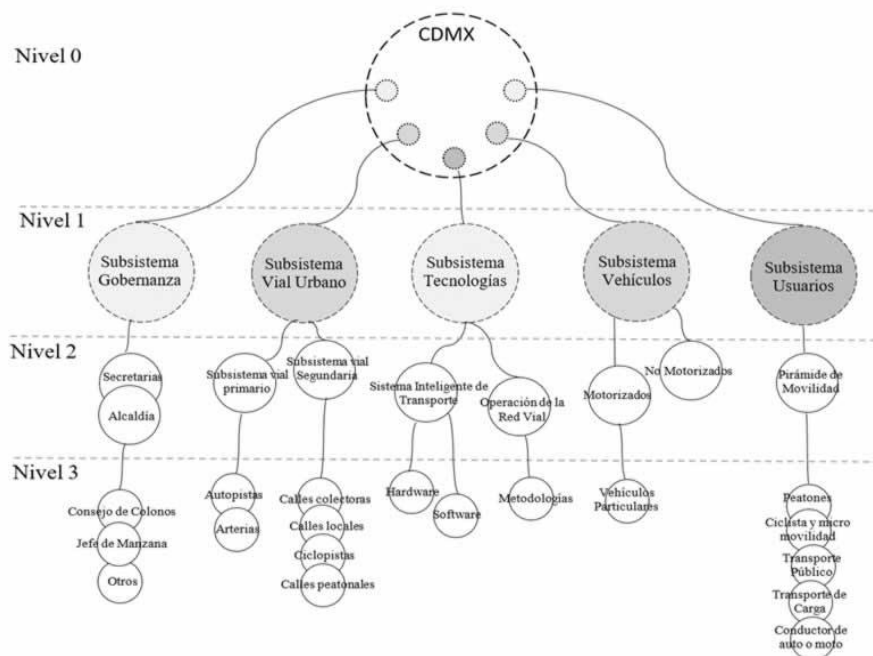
Nivel 0

CDMX

Nivel 1

Subsistema Gobernanza

Subsistema Vial Urbano

Subsistema Tecnologías

Subsistema Vehículos

Subsistema Usuarios

Nivel 2

Secretarias

Alcaldía

Subsistema vial primario

Subsistema vial Segundaria

Sistema Inteligente de Transporte

Operación de la Red Vial

Motorizados

No Motorizados

Pirámide de Movilidad

Nivel 3

Consejo de Colonos

Jefe de Manzana

Otros

Autopistas

Arterias

Calles colectoras

Calles locales

Ciclopistas

Calles peatonales

Hardware

Software

Metodologías

Vehículos Particulares

Peatones

Ciclista y micro movilidad

Transporte Público

Transporte de Carga

Conductor de auto o moto